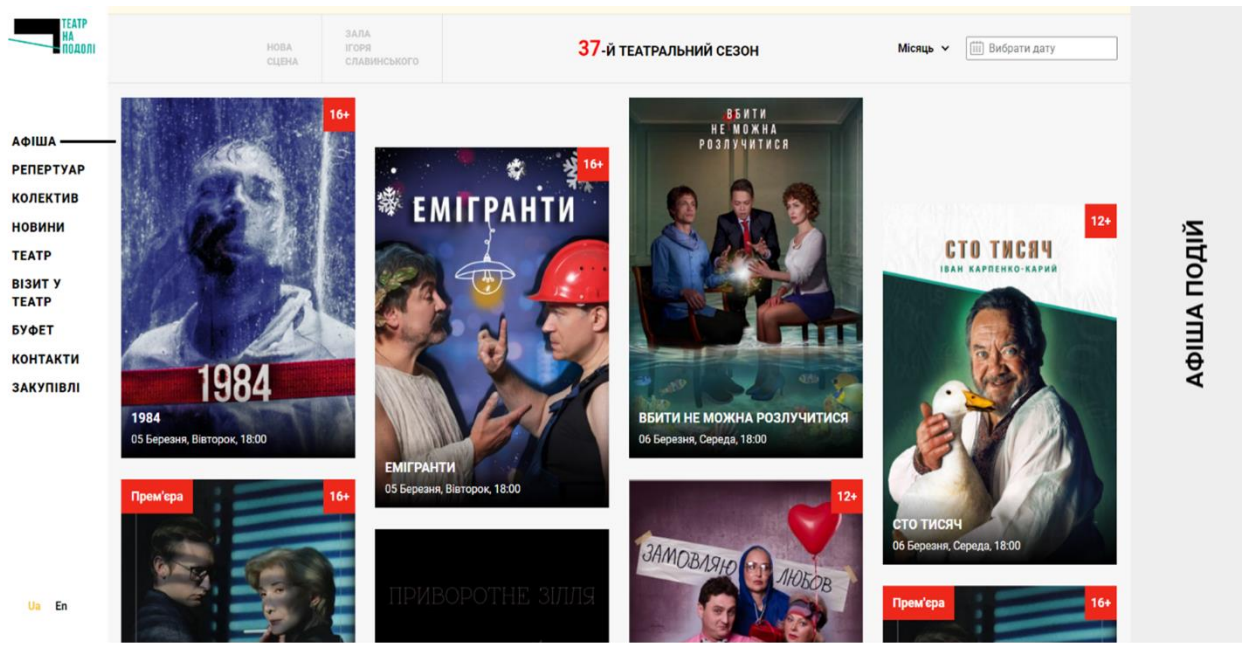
ТЕАТР НА ПОДОЛІ

НОВА СЦЕНА

ЗАЛА ІГОРЯ СЛАВИНСЬКОГО

37-Й ТЕАТРАЛЬНИЙ СЕЗОН

Місяць

Вибрати дату

АФІША
РЕПЕРТУАР
КОЛЕКТИВ
НОВИНИ
ТЕАТР
ВІЗИТ У ТЕАТР
БУФЕТ
КОНТАКТИ
ЗАКУПІВЛІ

16+
1984
1984
05 Березня, Вівторок, 18:00

16+
ЕМІГРАНТИ
ЕМІГРАНТИ
05 Березня, Вівторок, 18:00

ВБИТИ НЕ МОЖНА РОЗЛУЧИТИСЯ
ВБИТИ НЕ МОЖНА РОЗЛУЧИТИСЯ
06 Березня, Середа, 18:00

12+
СТО ТИСЯЧ
ІВАН КАРПЕНКО-КАРИЙ
СТО ТИСЯЧ
06 Березня, Середа, 18:00

АФІША ПОДІЙ

Прем'єра
16+

ПРИВОРОТНЕ ЗІЛЛЯ

12+
ЗАМОВЛЯЮ ЛЮБОВ

Прем'єра
16+

Ua En